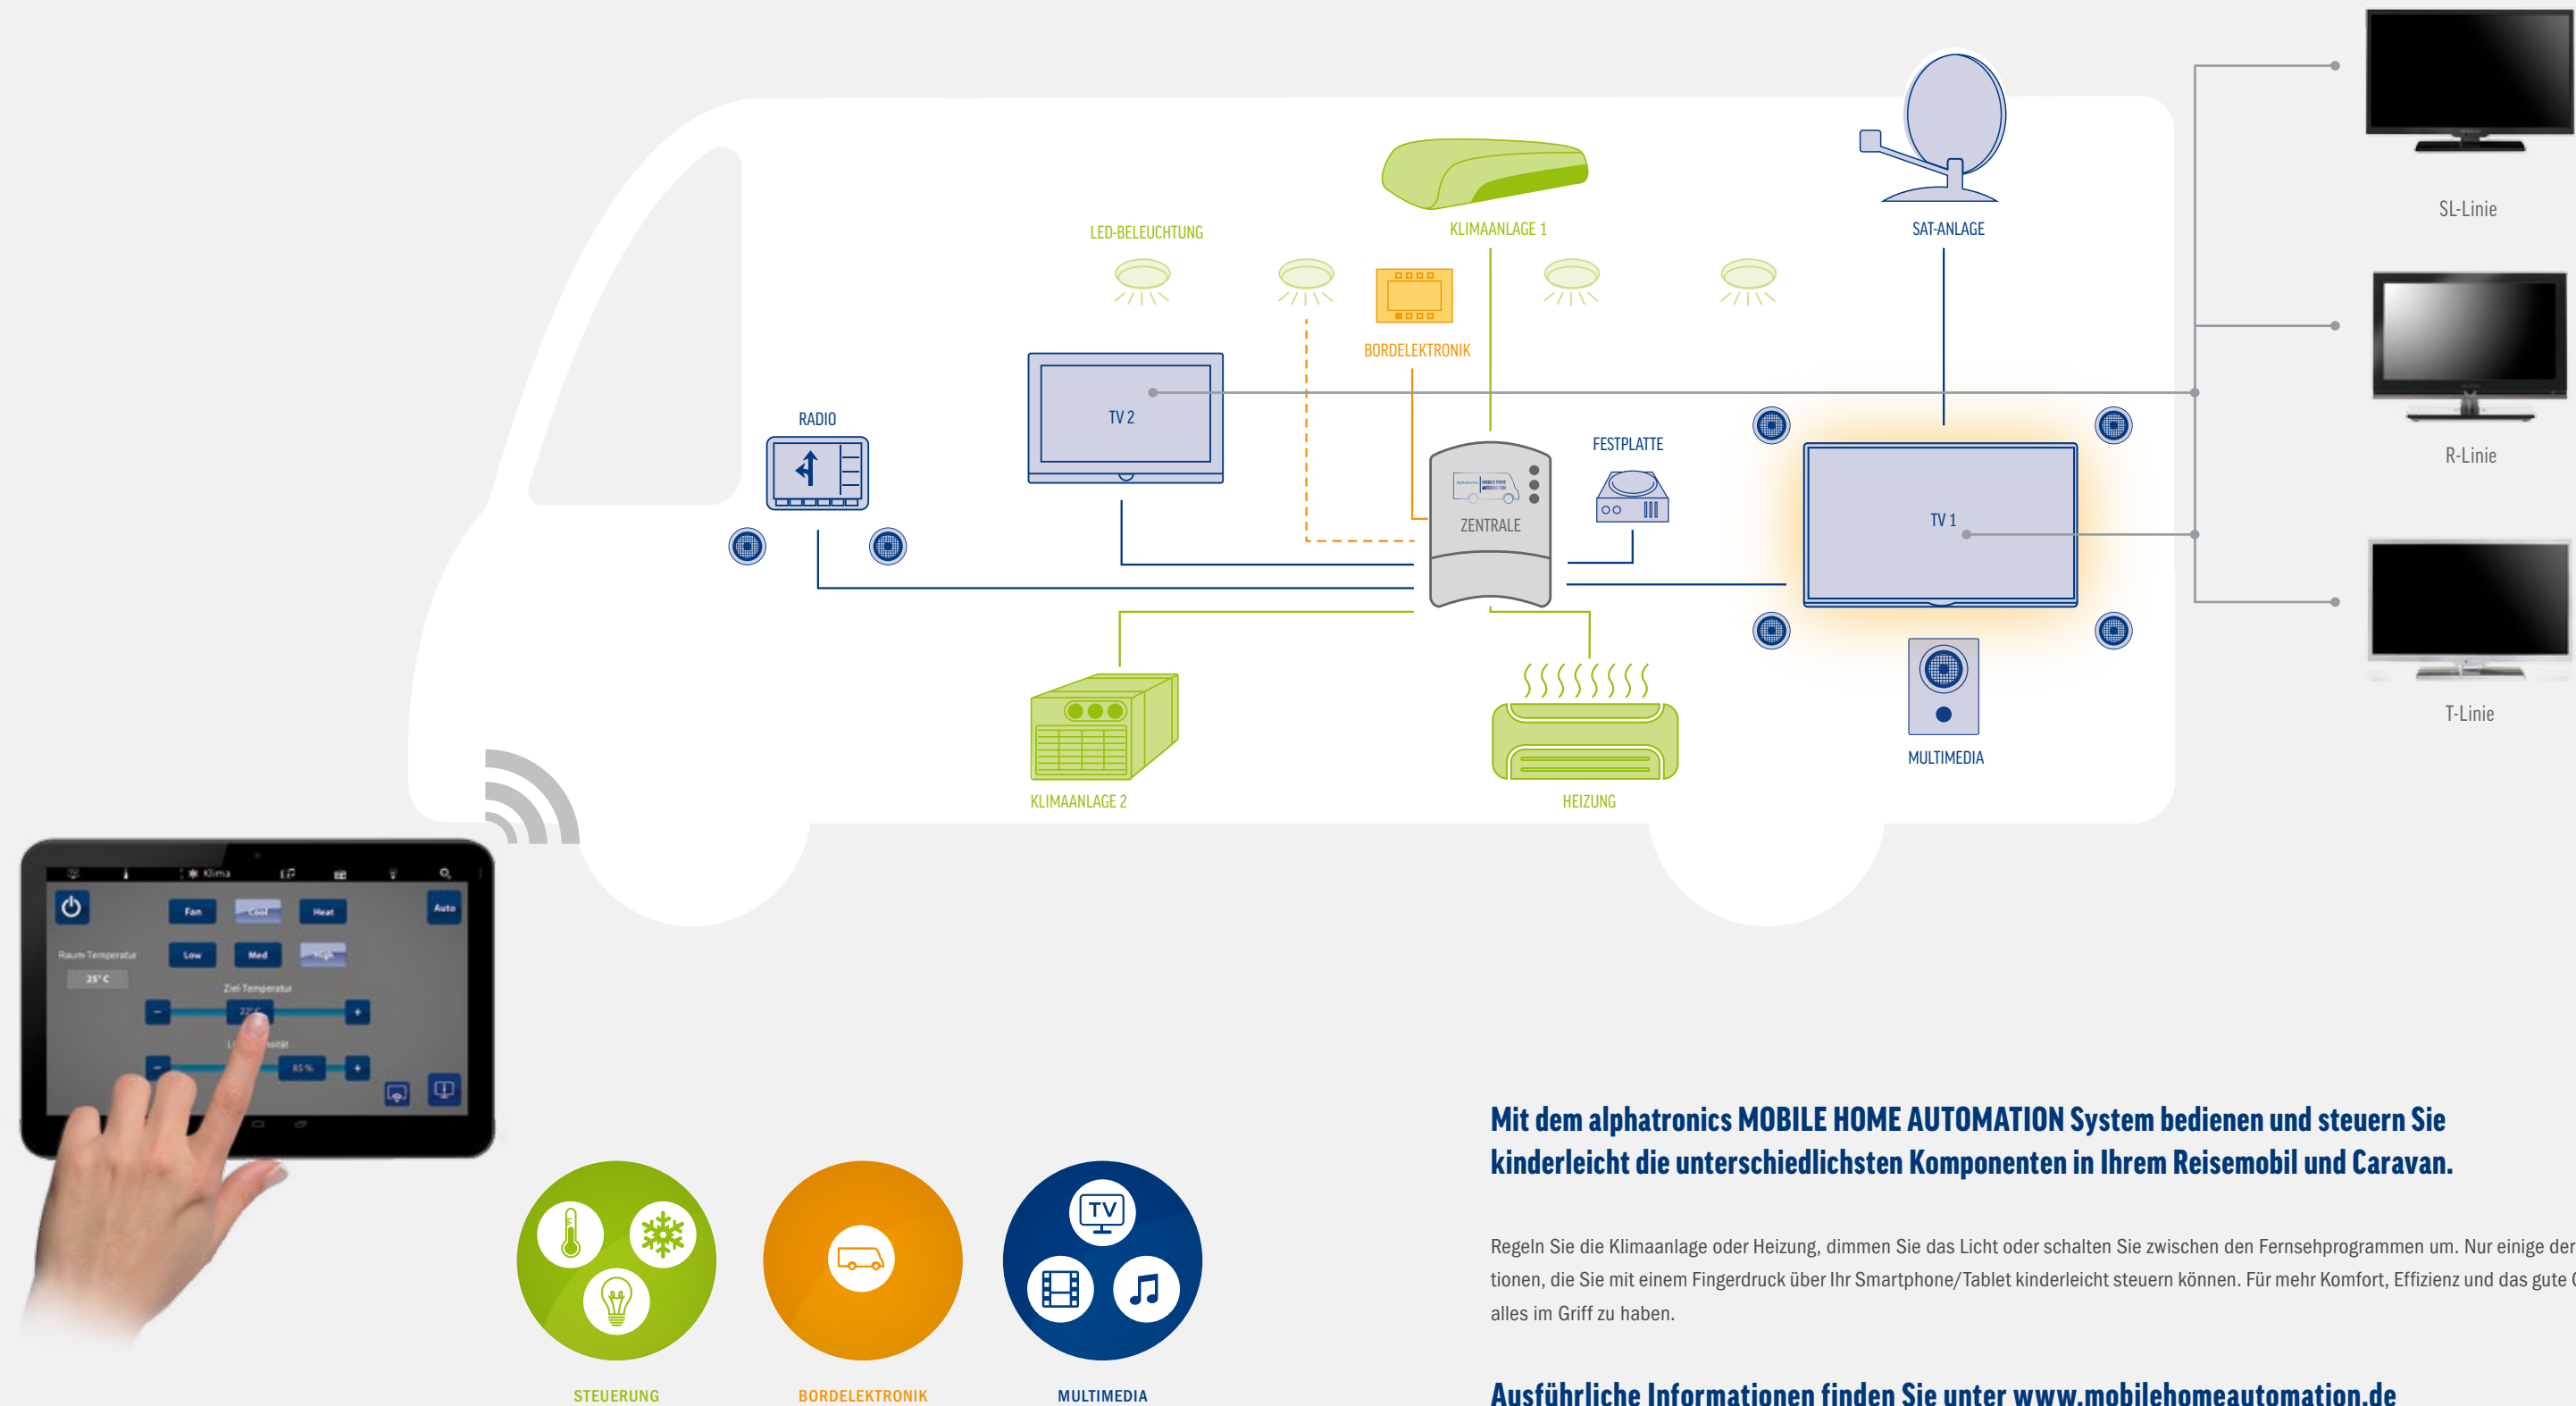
KLIMAANLAGE 1

SAT-ANLAGE

SL-Linie

LED-BELEUCHTUNG

BORDELEKTRONIK

RADIO

TV 2

FESTPLATTE

ZENTRALE

TV 1

R-Linie

T-Linie

MULTIMEDIA

KLIMAANLAGE 2

HEIZUNG

Klima

Fan Cool Heat Auto

Raum Temperatur

25° C

Low Med High

Ziel-Temperatur

85 %

STEUERUNG

BORDELEKTRONIK

TV

MULTIMEDIA

Mit dem alphatronics MOBILE HOME AUTOMATION System bedienen und steuern Sie kinderleicht die unterschiedlichsten Komponenten in Ihrem Reisemobil und Caravan.

Regeln Sie die Klimaanlage oder Heizung, dimmen Sie das Licht oder schalten Sie zwischen den Fernsehprogrammen um. Nur einige der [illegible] tionen, die Sie mit einem Fingerdruck über Ihr Smartphone/Tablet kinderleicht steuern können. Für mehr Komfort, Effizienz und das gute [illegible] alles im Griff zu haben.

Ausführliche Informationen finden Sie unter www.mobilehomeautomation.de